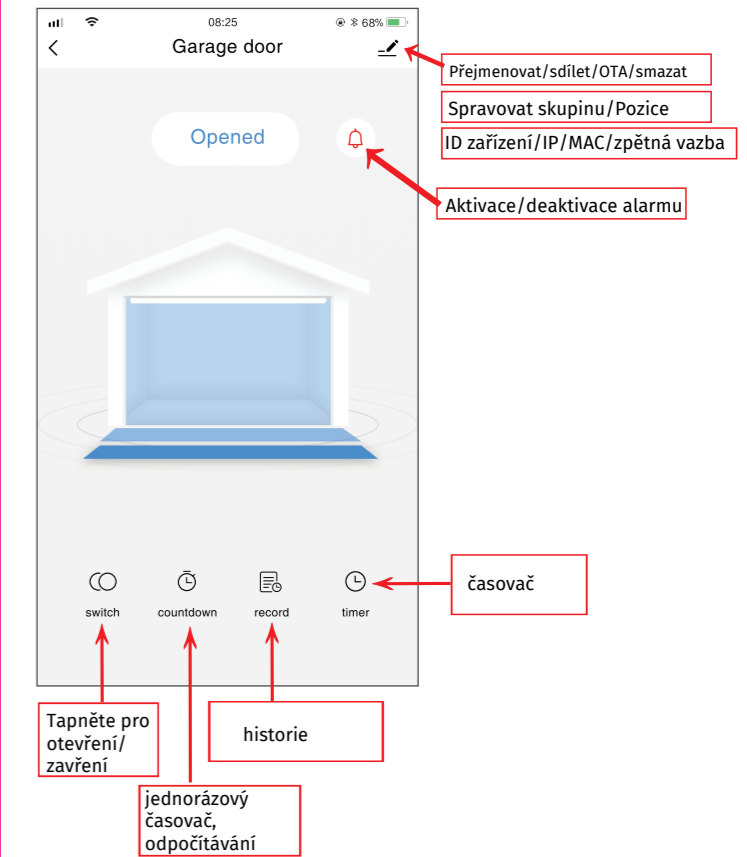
08:25
68%
Garage door
Přejmenovat/sdílet/OTA/smazat
Spravovat skupinu/Pozice
ID zařízení/IP/MAC/zpětná vazba
Opened
Aktivace/deaktivace alarmu
switch
countdown
record
timer
časovač
Tapněte pro otevření/ zavření
historie
jednorázový časovač, odpočítávání